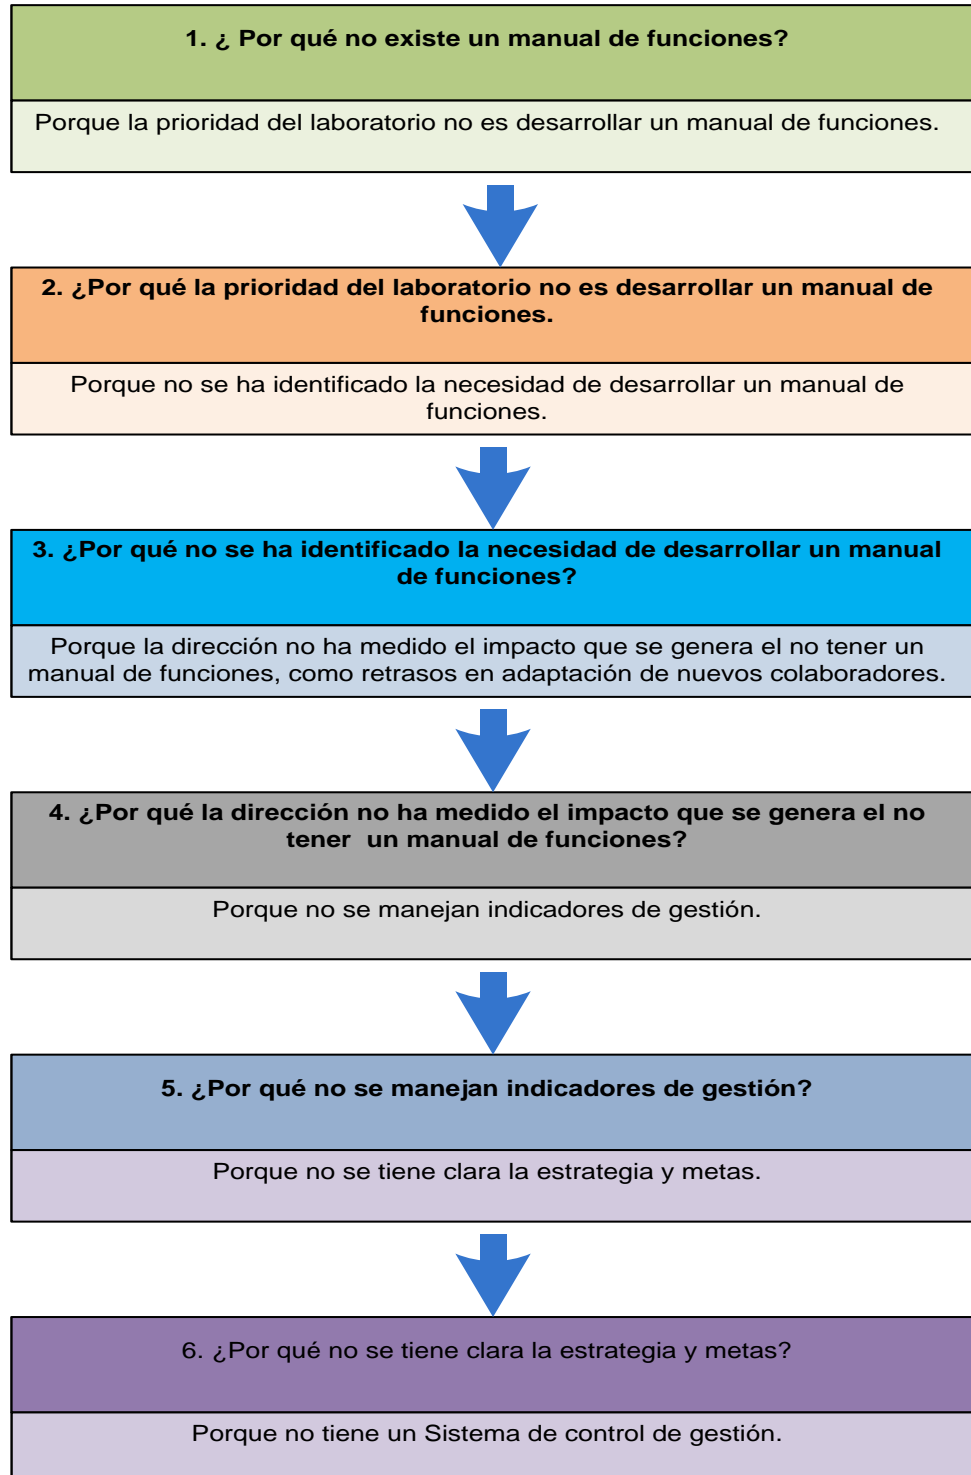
1. ¿ Por qué no existe un manual de funciones?

Porque la prioridad del laboratorio no es desarrollar un manual de funciones.

2. ¿Por qué la prioridad del laboratorio no es desarrollar un manual de funciones.

Porque no se ha identificado la necesidad de desarrollar un manual de funciones.

3. ¿Por qué no se ha identificado la necesidad de desarrollar un manual de funciones?

Porque la dirección no ha medido el impacto que se genera el no tener un manual de funciones, como retrasos en adaptación de nuevos colaboradores.

4. ¿Por qué la dirección no ha medido el impacto que se genera el no tener un manual de funciones?

Porque no se manejan indicadores de gestión.

5. ¿Por qué no se manejan indicadores de gestión?

Porque no se tiene clara la estrategia y metas.

6. ¿Por qué no se tiene clara la estrategia y metas?

Porque no tiene un Sistema de control de gestión.